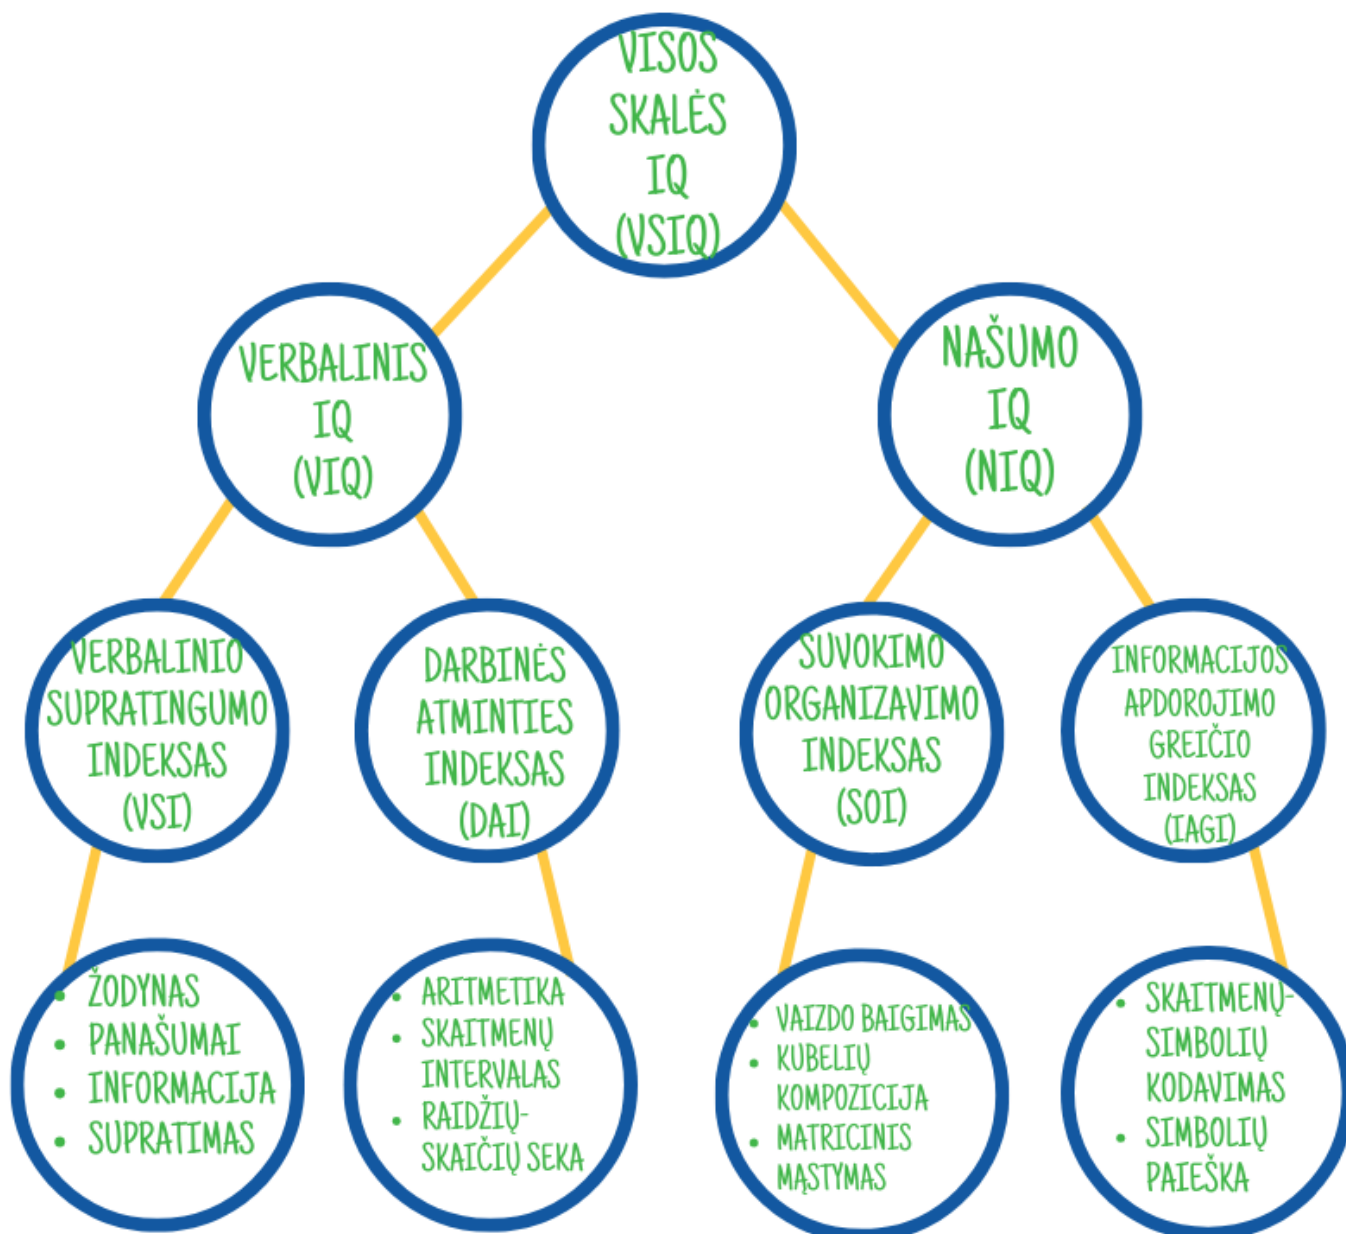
VISOS SKALĖS IQ (VSIQ)

VERBALINIS IQ (VIQ)

NAŠUMO IQ (NIQ)

VERBALINIO SUPRATINGUMO INDEKSAS (VSI)

DARBINĖS ATMINTIES INDEKSAS (DAI)

SUVOKIMO ORGANIZAVIMO INDEKSAS (SOI)

INFORMACIJOS APDOROJIMO GREIČIO INDEKSAS (IAGI)

- ŽODYNAS
- PANAŠUMAI
- INFORMACIJA
- SUPRATIMAS

- ARITMETIKA
- SKAITMENŲ INTERVALAS
- RAIDŽIŲ-SKAIČIŲ SEKA

- VAIZDO BAIGIMAS
- KUBELIŲ KOMPOZICIJA
- MATRICINIS MĄSTYMAS

- SKAITMENŲ-SIMBOLIŲ KODAVIMAS
- SIMBOLIŲ PAIEŠKA